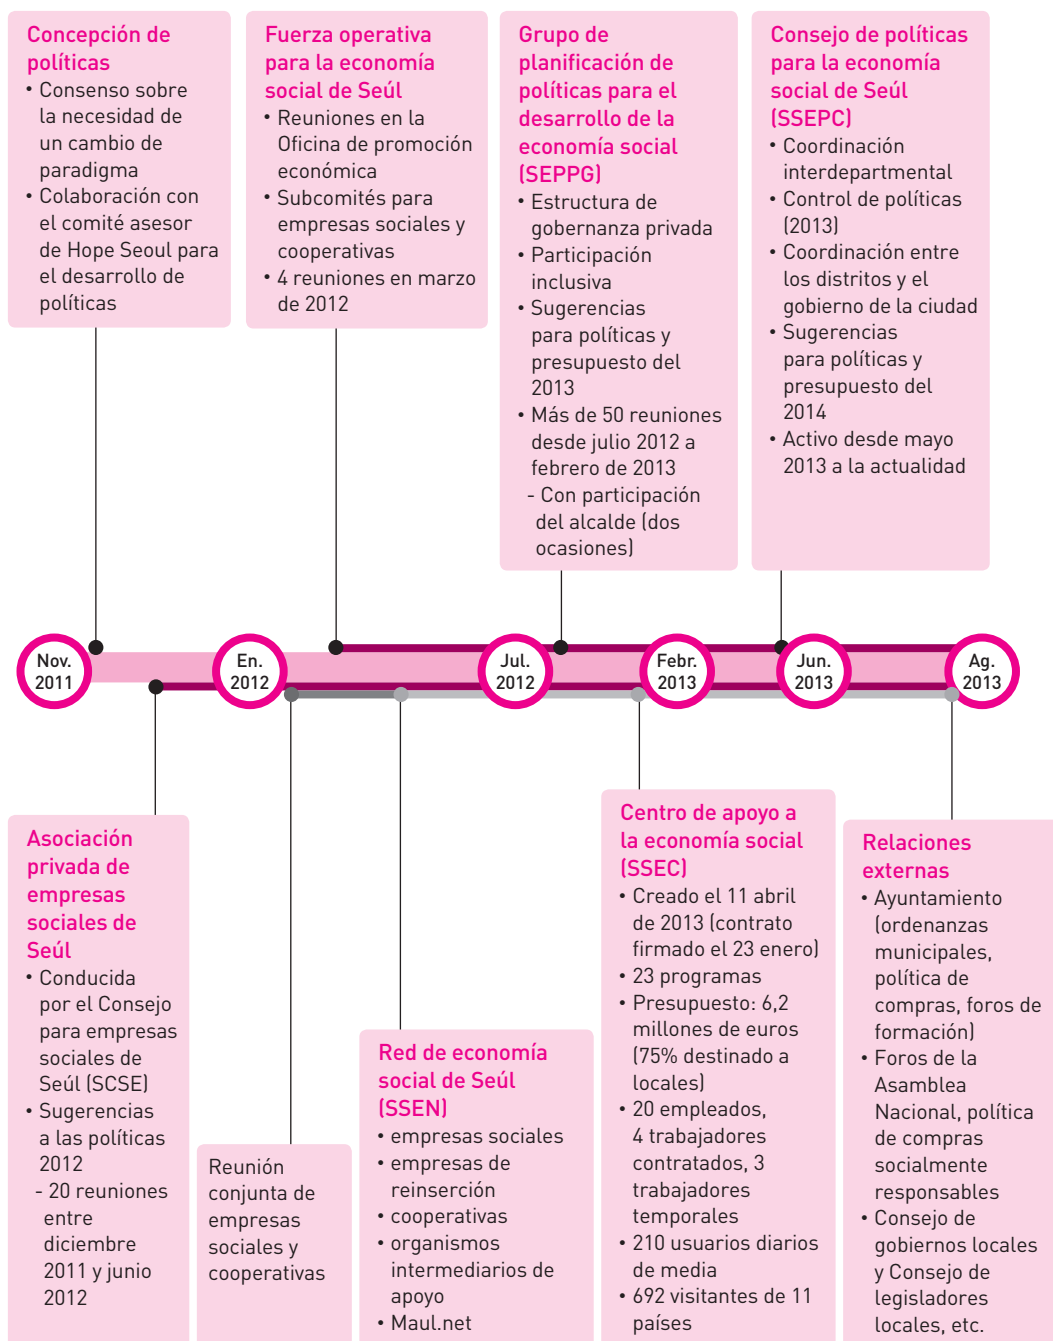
Concepción de políticas
• Consenso sobre la necesidad de un cambio de paradigma
• Colaboración con el comité asesor de Hope Seoul para el desarrollo de políticas

Fuerza operativa para la economía social de Seúl
• Reuniones en la Oficina de promoción económica
• Subcomités para empresas sociales y cooperativas
• 4 reuniones en marzo de 2012

Grupo de planificación de políticas para el desarrollo de la economía social (SEPPG)
• Estructura de gobernanza privada
• Participación inclusiva
• Sugerencias para políticas y presupuesto del 2013
• Más de 50 reuniones desde julio 2012 a febrero de 2013
- Con participación del alcalde (dos ocasiones)

Consejo de políticas para la economía social de Seúl (SSEPC)
• Coordinación interdepartmental
• Control de políticas (2013)
• Coordinación entre los distritos y el gobierno de la ciudad
• Sugerencias para políticas y presupuesto del 2014
• Activo desde mayo 2013 a la actualidad

Nov. 2011

En. 2012

Jul. 2012

Febr. 2013

Jun. 2013

Ag. 2013

Asociación privada de empresas sociales de Seúl
• Conducida por el Consejo para empresas sociales de Seúl (SCSE)
• Sugerencias a las políticas 2012
- 20 reuniones entre diciembre 2011 y junio 2012

Reunión conjunta de empresas sociales y cooperativas

Red de economía social de Seúl (SSEN)
• empresas sociales
• empresas de reinserción
• cooperativas
• organismos intermediarios de apoyo
• Maul.net

Centro de apoyo a la economía social (SSEC)
• Creado el 11 abril de 2013 (contrato firmado el 23 enero)
• 23 programas
• Presupuesto: 6,2 millones de euros (75% destinado a locales)
• 20 empleados, 4 trabajadores contratados, 3 trabajadores temporales
• 210 usuarios diarios de media
• 692 visitantes de 11 países

Relaciones externas
• Ayuntamiento (ordenanzas municipales, política de compras, foros de formación)
• Foros de la Asamblea Nacional, política de compras socialmente responsables
• Consejo de gobiernos locales y Consejo de legisladores locales, etc.